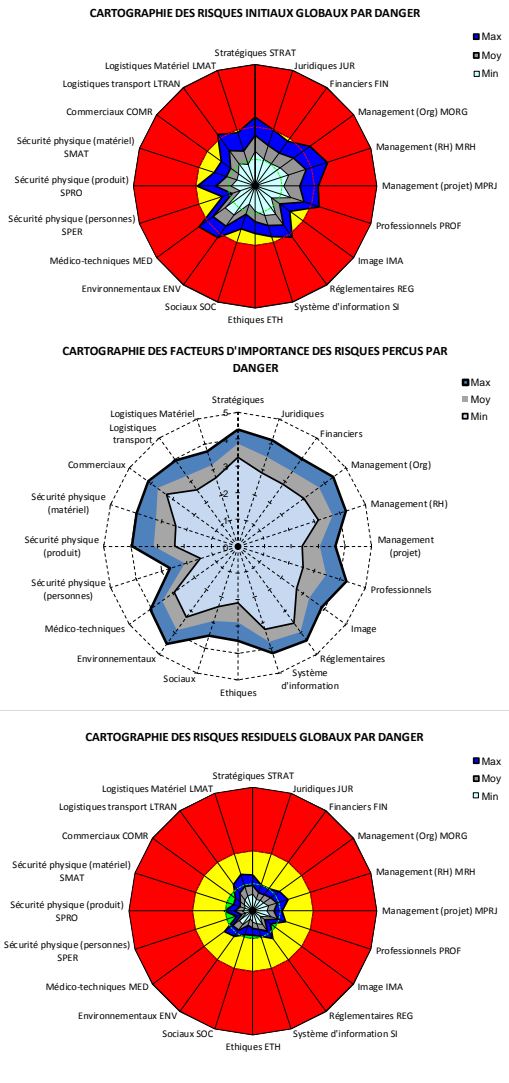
CARTOGRAPHIE DES RISQUES INITIAUX GLOBAUX PAR DANGER

Max
Moy
Min

Stratégiques STRAT
Juridiques JUR
Financiers FIN
Management (Org) MORG
Management (RH) MRH
Management (projet) MPRJ
Professionnels PROF
Image IMA
Réglementaires REG
Système d'information SI
Ethiques ETH
Sociaux SOC
Environnementaux ENV
Médico-techniques MED
Sécurité physique (personnes) SPER
Sécurité physique (produit) SPRO
Sécurité physique (matériel) SMAT
Commerciaux COMR
Logistiques transport LTRAN
Logistiques Matériel LMAT

CARTOGRAPHIE DES FACTEURS D'IMPORTANCE DES RISQUES PERCUS PAR DANGER

Max
Moy
Min

Stratégiques
Juridiques
Financiers
Management (Org)
Management (RH)
Management (projet)
Professionnels
Image
Réglementaires
Système d'information
Ethiques
Sociaux
Environnementaux
Médico-techniques
Sécurité physique (personnes)
Sécurité physique (produit)
Sécurité physique (matériel)
Commerciaux
Logistiques transport
Logistiques Matériel
5
4
3
2
1
0

CARTOGRAPHIE DES RISQUES RESIDUELS GLOBAUX PAR DANGER

Max
Moy
Min

Stratégiques STRAT
Juridiques JUR
Financiers FIN
Management (Org) MORG
Management (RH) MRH
Management (projet) MPRJ
Professionnels PROF
Image IMA
Réglementaires REG
Système d'information SI
Ethiques ETH
Sociaux SOC
Environnementaux ENV
Médico-techniques MED
Sécurité physique (personnes) SPER
Sécurité physique (produit) SPRO
Sécurité physique (matériel) SMAT
Commerciaux COMR
Logistiques transport LTRAN
Logistiques Matériel LMAT